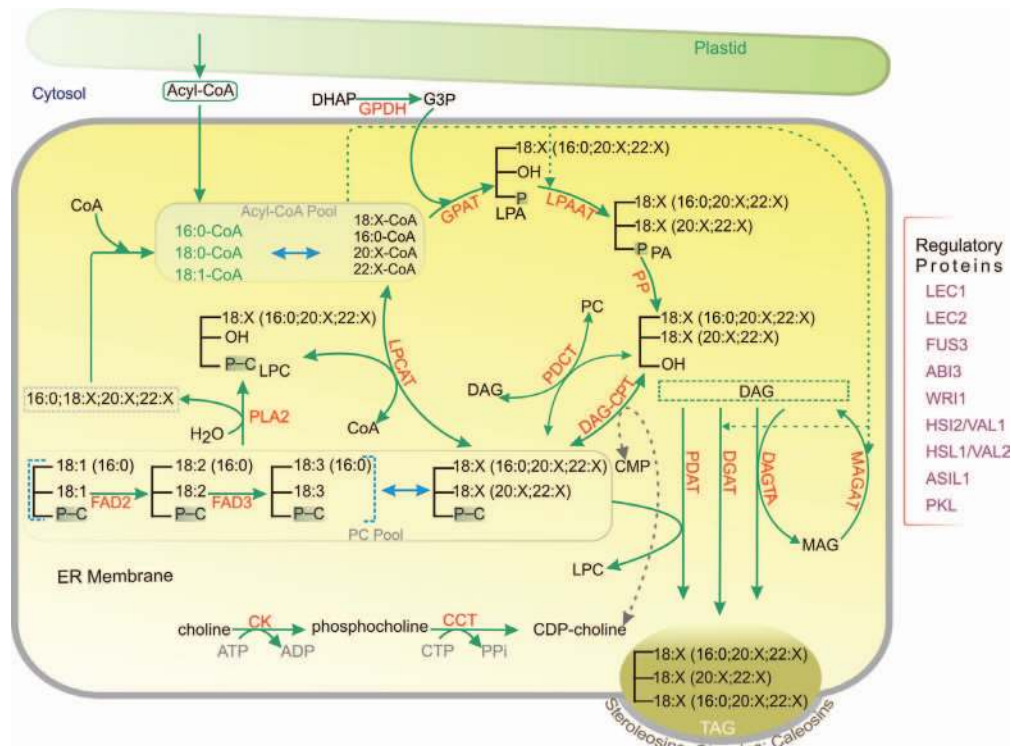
Plastid

Cytosol

Acyl-CoA

DHAP GPDH G3P

18:X (16:0;20:X;22:X)
OH
P
LPA

GPAT

LPAAT

18:X (16:0;20:X;22:X)
18:X (20:X;22:X)
P PA

CoA

Acyl-CoA Pool
16:0-CoA
18:0-CoA
18:1-CoA
18:X-CoA
16:0-CoA
20:X-CoA
22:X-CoA

Regulatory Proteins
LEC1
LEC2
FUS3
ABI3
WRI1
HSI2/VAL1
HSL1/VAL2
ASIL1
PKL

PP

PC

18:X (16:0;20:X;22:X)
18:X (20:X;22:X)
OH

18:X (16:0;20:X;22:X)
OH
P–C LPC

LPCAT

PDCT

DAG

16:0;18:X;20:X;22:X

PLA2

$H_2O$

CoA

DAG-CPT

DAG

18:1 (16:0)
18:1
P–C
FAD2
18:2 (16:0)
18:2
P–C
FAD3
18:3 (16:0)
18:3
P–C

18:X (16:0;20:X;22:X)
18:X (20:X;22:X)
P–C

PC Pool

CMP

PDAT

DGAT

DAGTA

MAGAT

MAG

ER Membrane

LPC

choline CK phosphocholine CCT CDP-choline
ATP ADP CTP PPi

18:X (16:0;20:X;22:X)
18:X (20:X;22:X)
18:X (16:0;20:X;22:X)
TAG

Steroleosins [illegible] Caleosins